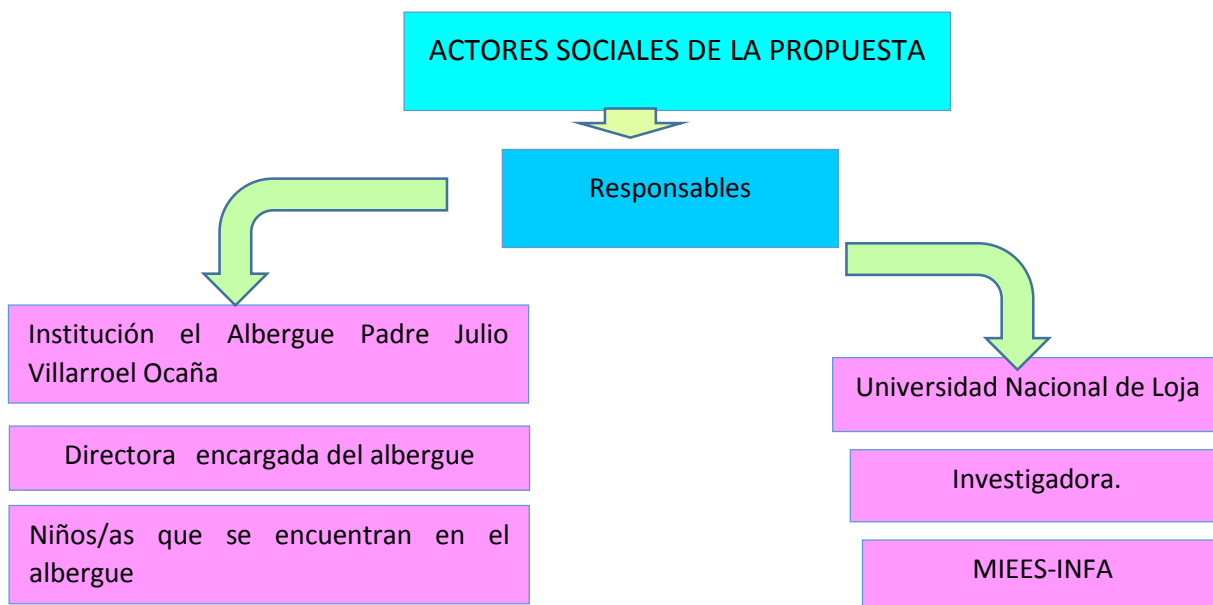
ACTORES SOCIALES DE LA PROPUESTA

Responsables

Institución el Albergue Padre Julio Villarroel Ocaña

Directora encargada del albergue

Niños/as que se encuentran en el albergue

Universidad Nacional de Loja

Investigadora.

MIEES-INFA